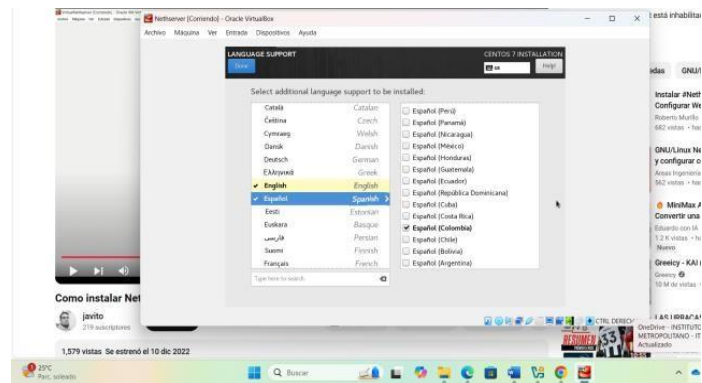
Nethserver [Corriendo] - Oracle VirtualBox

Archivo Máquina Ver Entrada Dispositivos Ayuda

LANGUAGE SUPPORT
Done
CENTOS 7 INSTALLATION
es
Help!

Select additional language support to be installed:

| | |
|---|---|
| Català | Catalan |
| Čeština | Czech |
| Cymraeg | Welsh |
| Dansk | Danish |
| Deutsch | German |
| Ελληνικά | Greek |
| English | English |
| Español | Spanish |
| Eesti | Estonian |
| Euskara | Basque |
| فارسی | Persian |
| Suomi | Finnish |
| Français | French |

Español (Perú)
Español (Panamá)
Español (Nicaragua)
Español (México)
Español (Honduras)
Español (Guatemala)
Español (Ecuador)
Español (República Dominicana)
Español (Cuba)
Español (Costa Rica)
Español (Colombia)
Español (Chile)
Español (Bolivia)
Español (Argentina)

Type here to search.

CTRL DERECHA

t está inhabilitad

edas GNU/

Instalar #Neth Configurar We
Roberto Murillo
682 vistas

GNU/Linux Ne y configurar c
Areas Ingeniería
562 vistas

MiniMax A Convertir una
Eduardo con IA
1.2 K vistas
Nuevo

Greeicy - KAI (
Greeicy
10 M de vistas

LAS LLRACAS

OneDrive - INSTITUTO METROPOLITANO - IT
Actualizado

Como instalar Net

javito
219 suscriptores

1,579 vistas Se estrenó el 10 dic 2022

29°C
Parc. soleado

Buscar